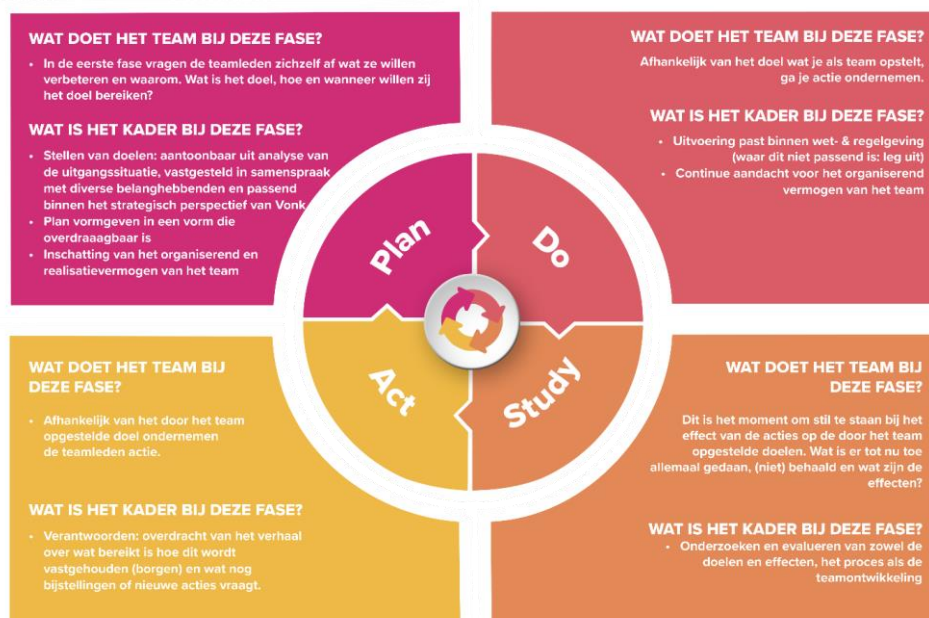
WAT DOET HET TEAM BIJ DEZE FASE?

- In de eerste fase vragen de teamleden zichzelf af wat ze willen verbeteren en waarom. Wat is het doel, hoe en wanneer willen zij het doel bereiken?

WAT IS HET KADER BIJ DEZE FASE?

- Stellen van doelen: aantoonbaar uit analyse van de uitgangssituatie, vastgesteld in samenspraak met diverse belanghebbenden en passend binnen het strategisch perspectief van Vonk
- Plan vormgeven in een vorm die overdraagbaar is
- Inschatting van het organiserend en realisatievermogen van het team

WAT DOET HET TEAM BIJ DEZE FASE?

Afhankelijk van het doel wat je als team opstelt, ga je actie ondernemen.

WAT IS HET KADER BIJ DEZE FASE?

- Uitvoering past binnen wet- & regelgeving (waar dit niet passend is: leg uit)
- Continue aandacht voor het organiserend vermogen van het team

Plan

Do

Act

Study

WAT DOET HET TEAM BIJ DEZE FASE?

- Afhankelijk van het door het team opgestelde doel ondernemen de teamleden actie.

WAT IS HET KADER BIJ DEZE FASE?

- Verantwoorden: overdracht van het verhaal over wat bereikt is hoe dit wordt vastgehouden (borgen) en wat nog bijstellingen of nieuwe acties vraagt.

WAT DOET HET TEAM BIJ DEZE FASE?

Dit is het moment om stil te staan bij het effect van de acties op de door het team opgestelde doelen. Wat is er tot nu toe allemaal gedaan, (niet) behaald en wat zijn de effecten?

WAT IS HET KADER BIJ DEZE FASE?

- Onderzoeken en evalueren van zowel de doelen en effecten, het proces als de teamontwikkeling